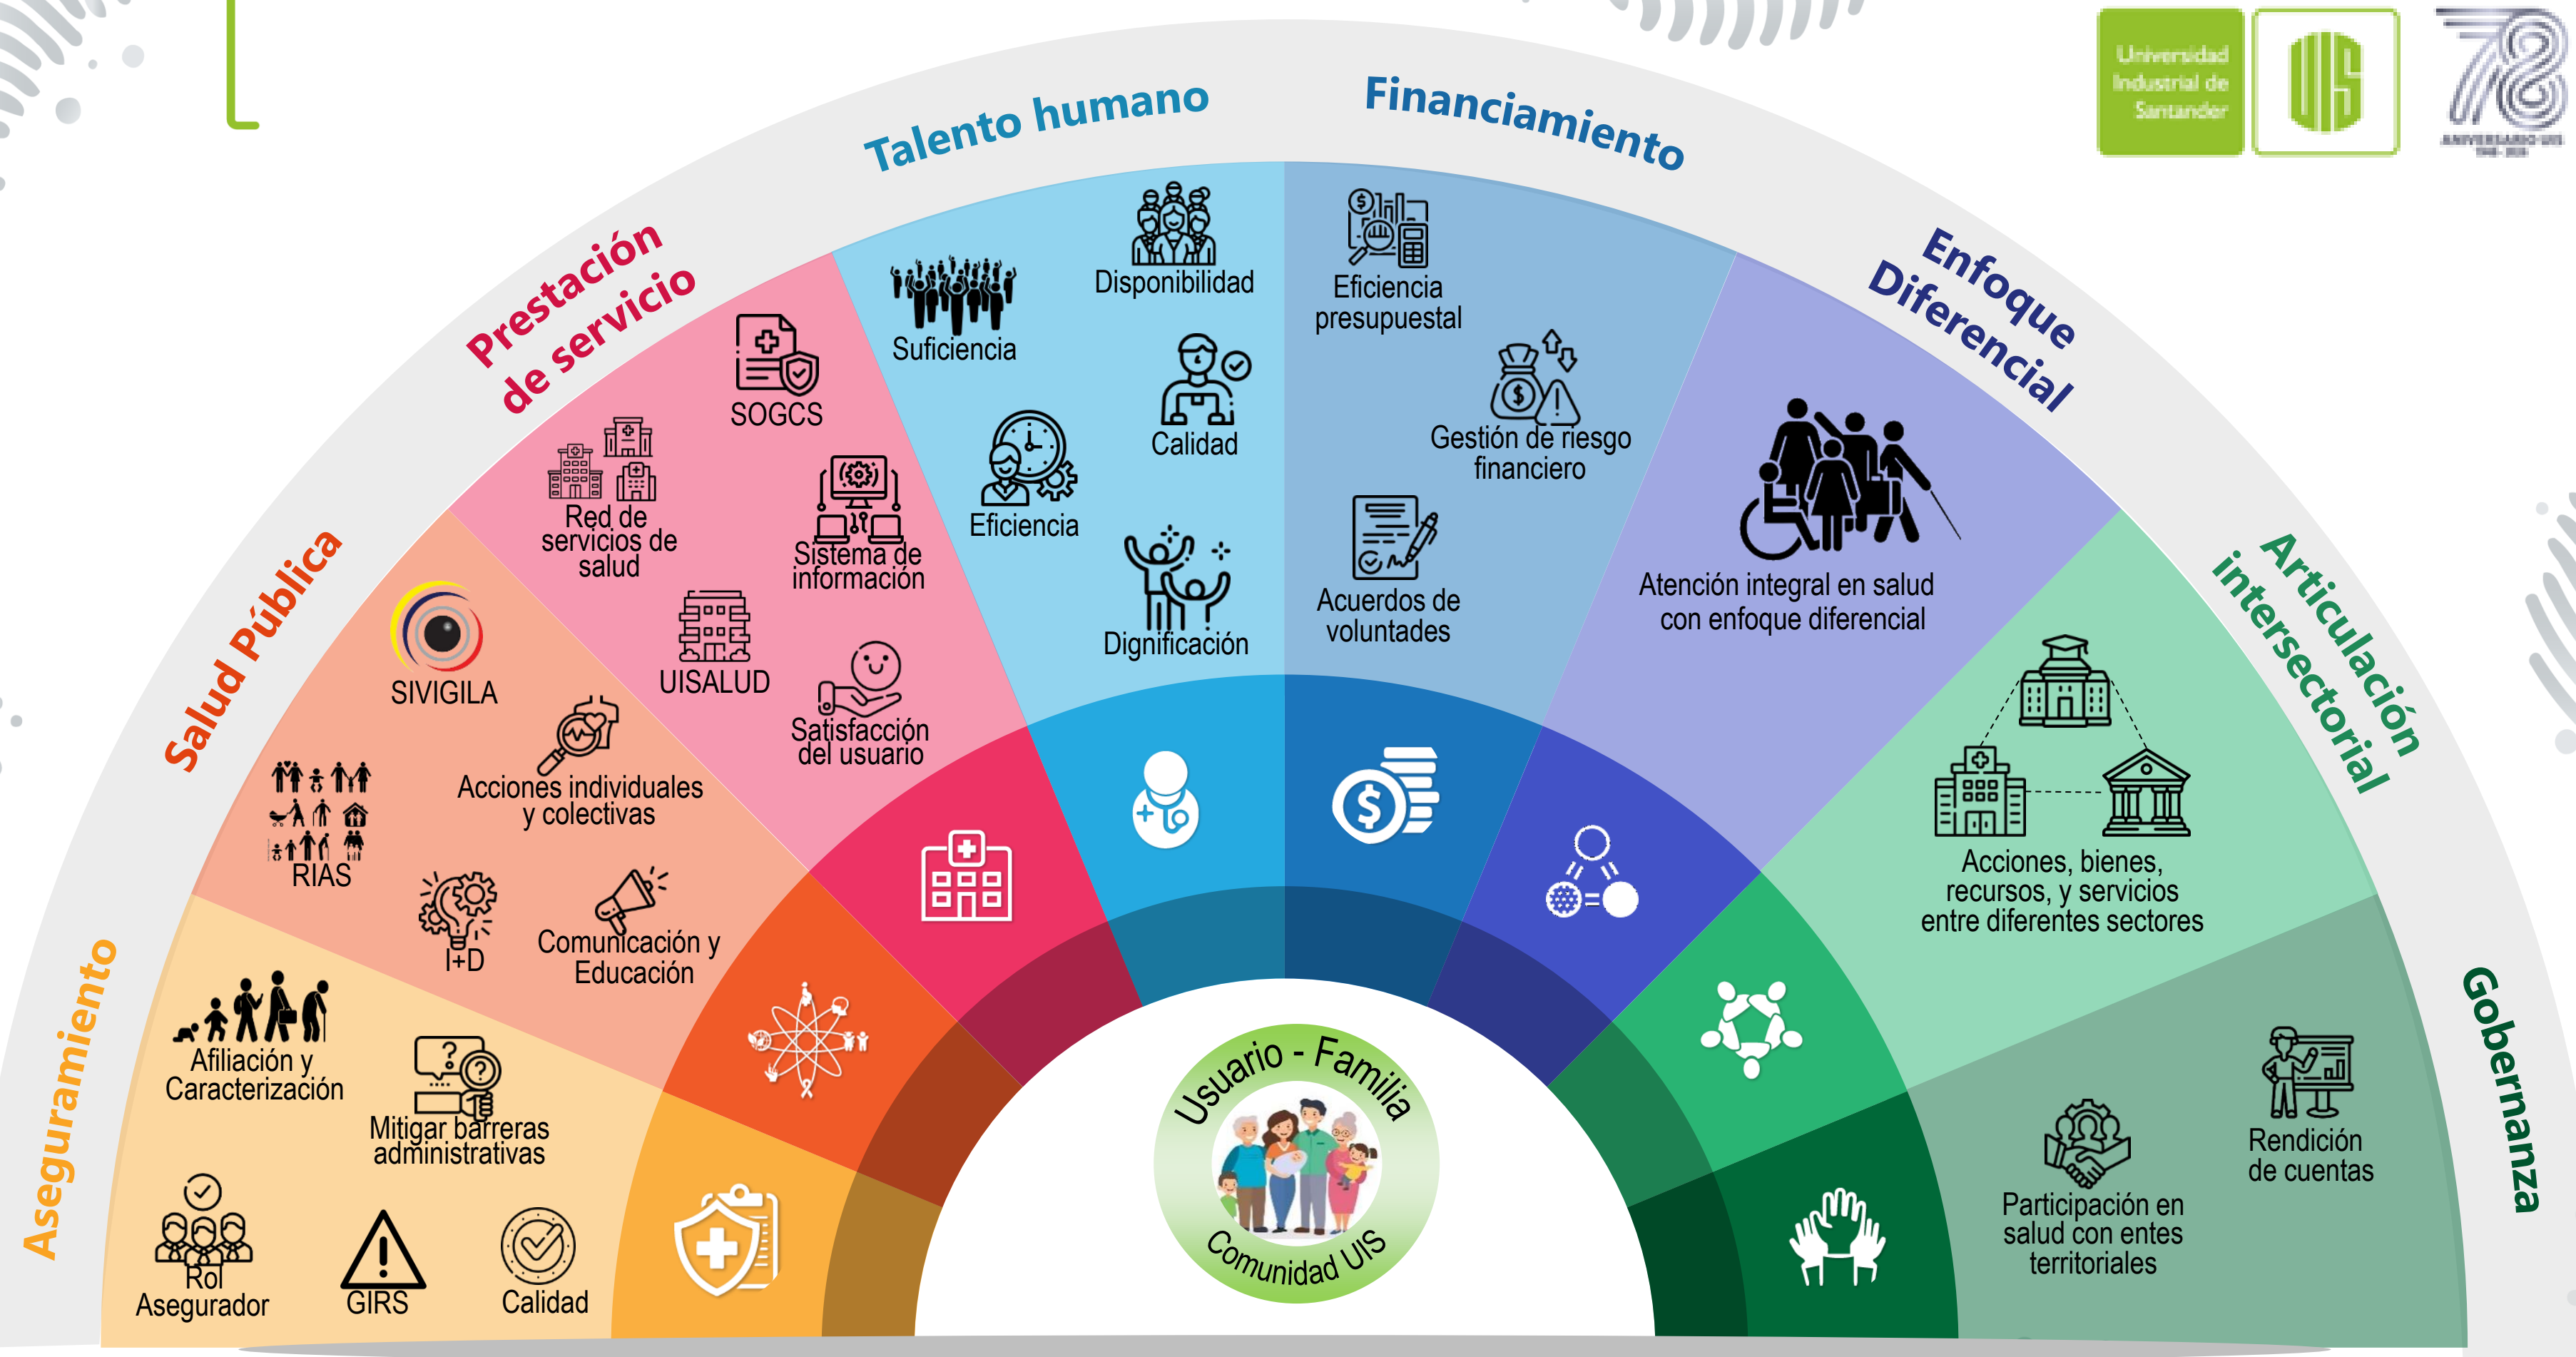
Universidad Industrial de Santander

UIS

78

ANIVERSARIO UIS

Aseguramiento

Afiliación y Caracterización

Mitigar barreras administrativas

Rol Asegurador

GIRS

Calidad

Salud Pública

SIVIGILA

RIAS

Acciones individuales y colectivas

I+D

Comunicación y Educación

Prestación de servicio

SOGCS

Red de servicios de salud

Sistema de información

UISALUD

Satisfacción del usuario

Talento humano

Suficiencia

Disponibilidad

Calidad

Eficiencia

Dignificación

Financiamiento

Eficiencia presupuestal

Gestión de riesgo financiero

Acuerdos de voluntades

Enfoque Diferencial

Atención integral en salud con enfoque diferencial

Articulación intersectorial

Acciones, bienes, recursos, y servicios entre diferentes sectores

Gobernanza

Rendición de cuentas

Participación en salud con entes territoriales

Usuario - Familia

Comunidad UIS